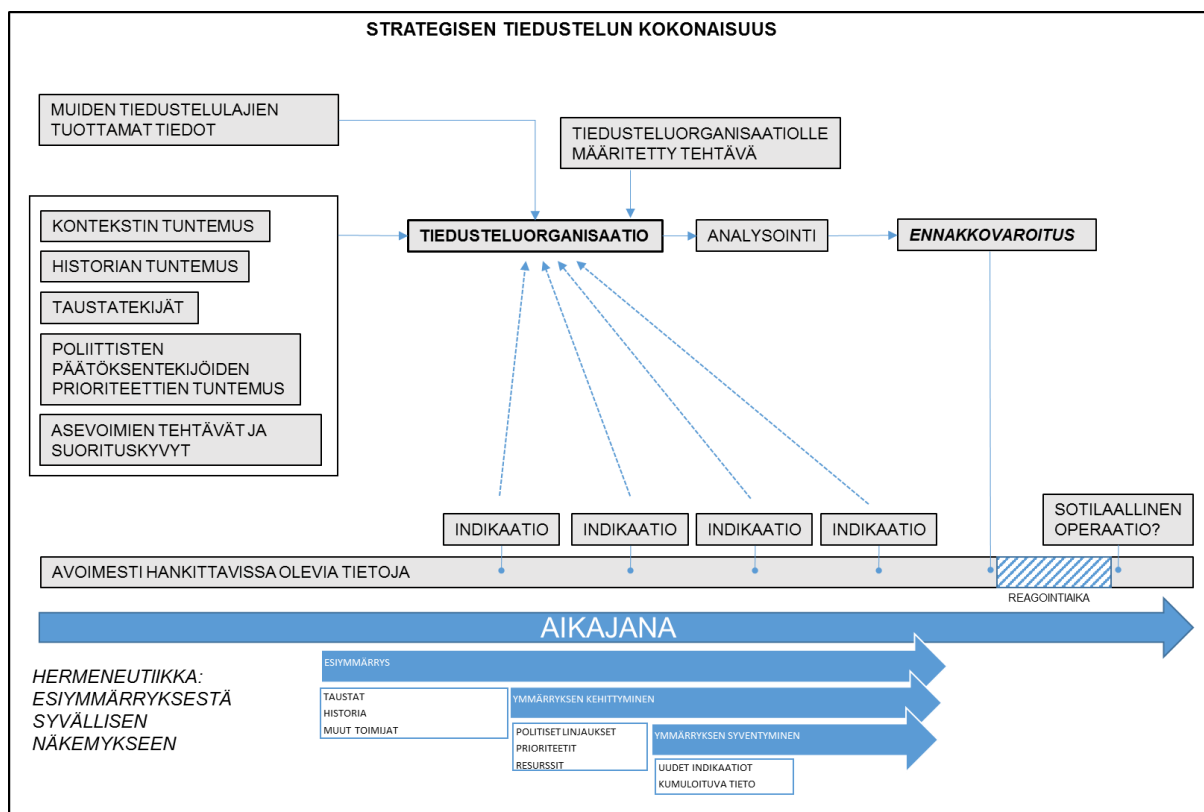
STRATEGISEN TIEDUSTELUN KOKONAISUUS

MUIDEN TIEDUSTELULAJIEN TUOTTAMAT TIEDOT

TIEDUSTELUORGANISAATIOLLE MÄÄRITETTY TEHTÄVÄ

KONTEKSTIN TUNTEMUS

HISTORIAN TUNTEMUS

TAUSTATEKIJÄT

POLIITTISTEN PÄÄTÖKSENTEKIJÖIDEN PRIORITEETTIEN TUNTEMUS

ASEVOIMIEN TEHTÄVÄT JA SUORITUSKYVYT

TIEDUSTELUORGANISAATIO

ANALYSOINTI

ENNAKKOVAROITUS

INDIKAATIO

INDIKAATIO

INDIKAATIO

INDIKAATIO

SOTILAALLINEN OPERAATIO?

AVOIMESTI HANKITTAVISSA OLEVIA TIETOJA

REAGOINTIAIKA

AIKAJANA

HERMENEUTIIKKA: ESIYMMÄRRYKSESTÄ SYVÄLLISEN NÄKEMYKSEEN

ESIYMMÄRRYS

TAUSTAT
HISTORIA
MUUT TOIMIJAT

YMMÄRRYKSEN KEHITTYMINEN

POLITISET LINJAUKSET
PRIORITEETIT
RESURSSIT

YMMÄRRYKSEN SYVENTYMINEN

UUDET INDIKAATIOT
KUMULOITUVA TIETO